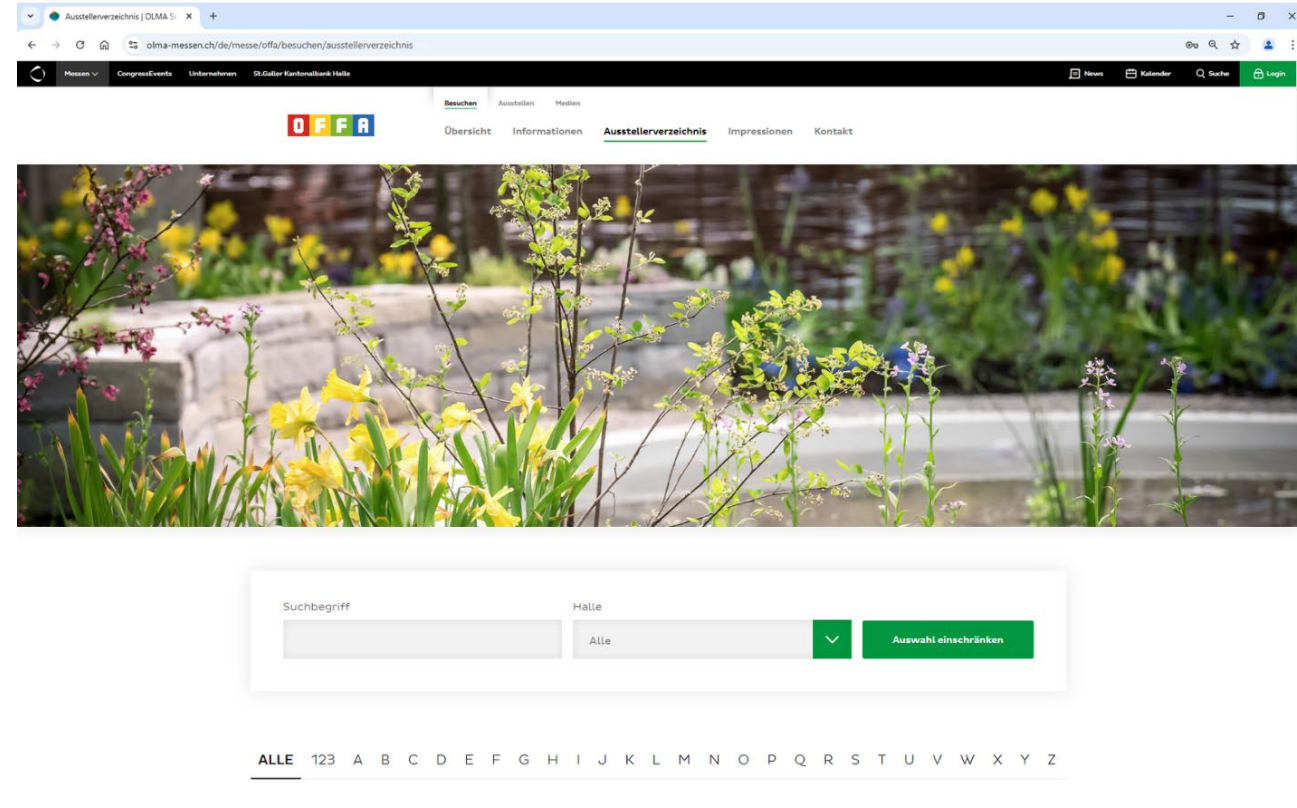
Ausstellerverzeichnis | OLMA S
olma-messen.ch/de/messe/offa/besuchen/ausstellerverzeichnis

Messen CongressEvents Unternehmen St.Galler Kantonalbank Halle
News Kalender Suche Login

OFFA

Besuchen Ausstellen Medien
Übersicht Informationen Ausstellerverzeichnis Impressionen Kontakt

Suchbegriff
Halle
Alle
Auswahl einschränken

ALLE 123 A B C D E F G H I J K L M N O P Q R S T U V W X Y Z